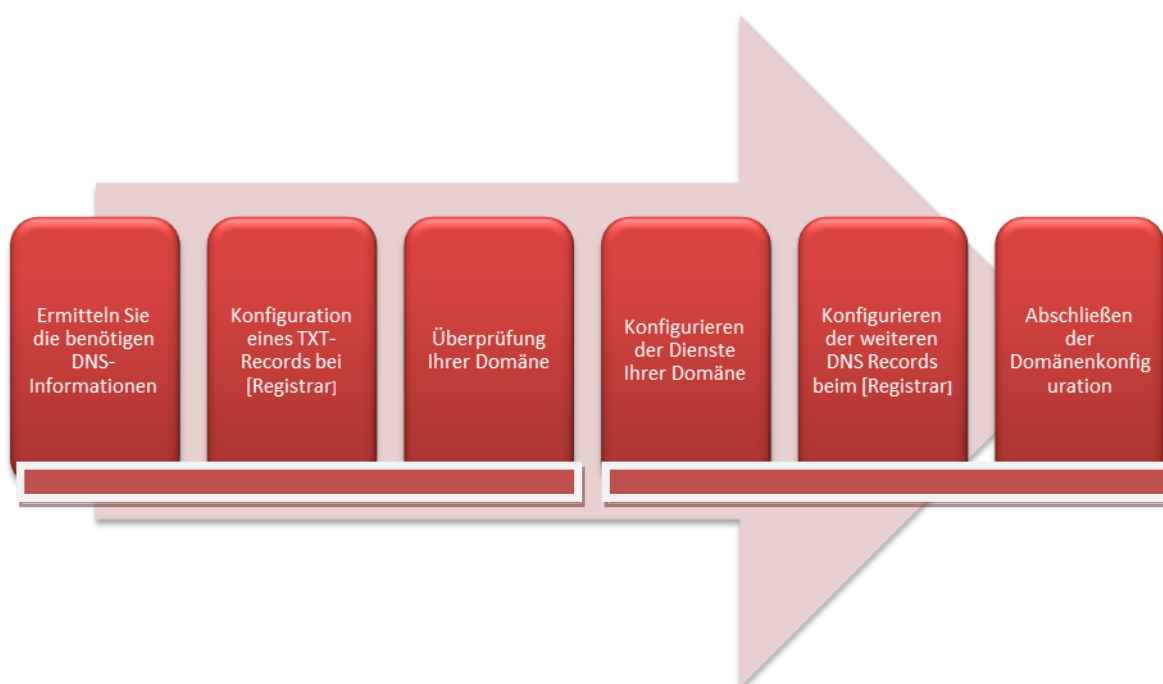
Ermitteln Sie die benötigen DNS-Informationen

Konfiguration eines TXT-Records bei [Registrar]

Überprüfung Ihrer Domäne

Konfigurieren der Dienste Ihrer Domäne

Konfigurieren der weiteren DNS Records beim [Registrar]

Abschließen der Domänenkonfiguration